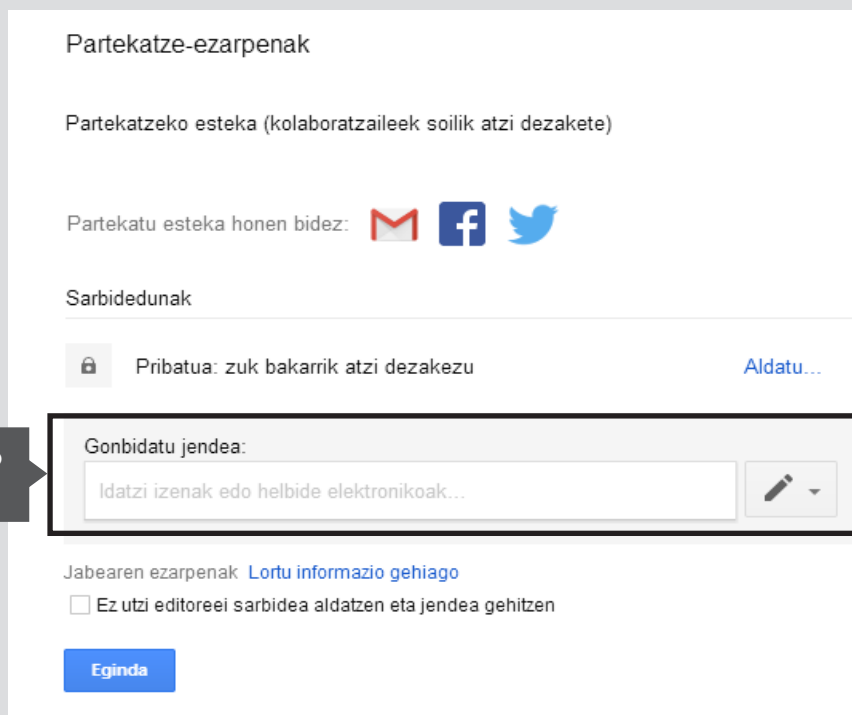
Partekatze-ezarpenak

Partekatzeko esteka (kolaboratzaileek soilik atzi dezakete)

Partekatu esteka honen bidez:

Sarbidedunak

Pribatua: zuk bakarrik atzi dezakezu

Aldatu...

Gonbidatu jendea:

Idatzi izenak edo helbide elektronikoak...

Jabearen ezarpenak Lortu informazio gehiago

Ez utzi editoreei sarbidea aldatzen eta jendea gehitzen

Eginda